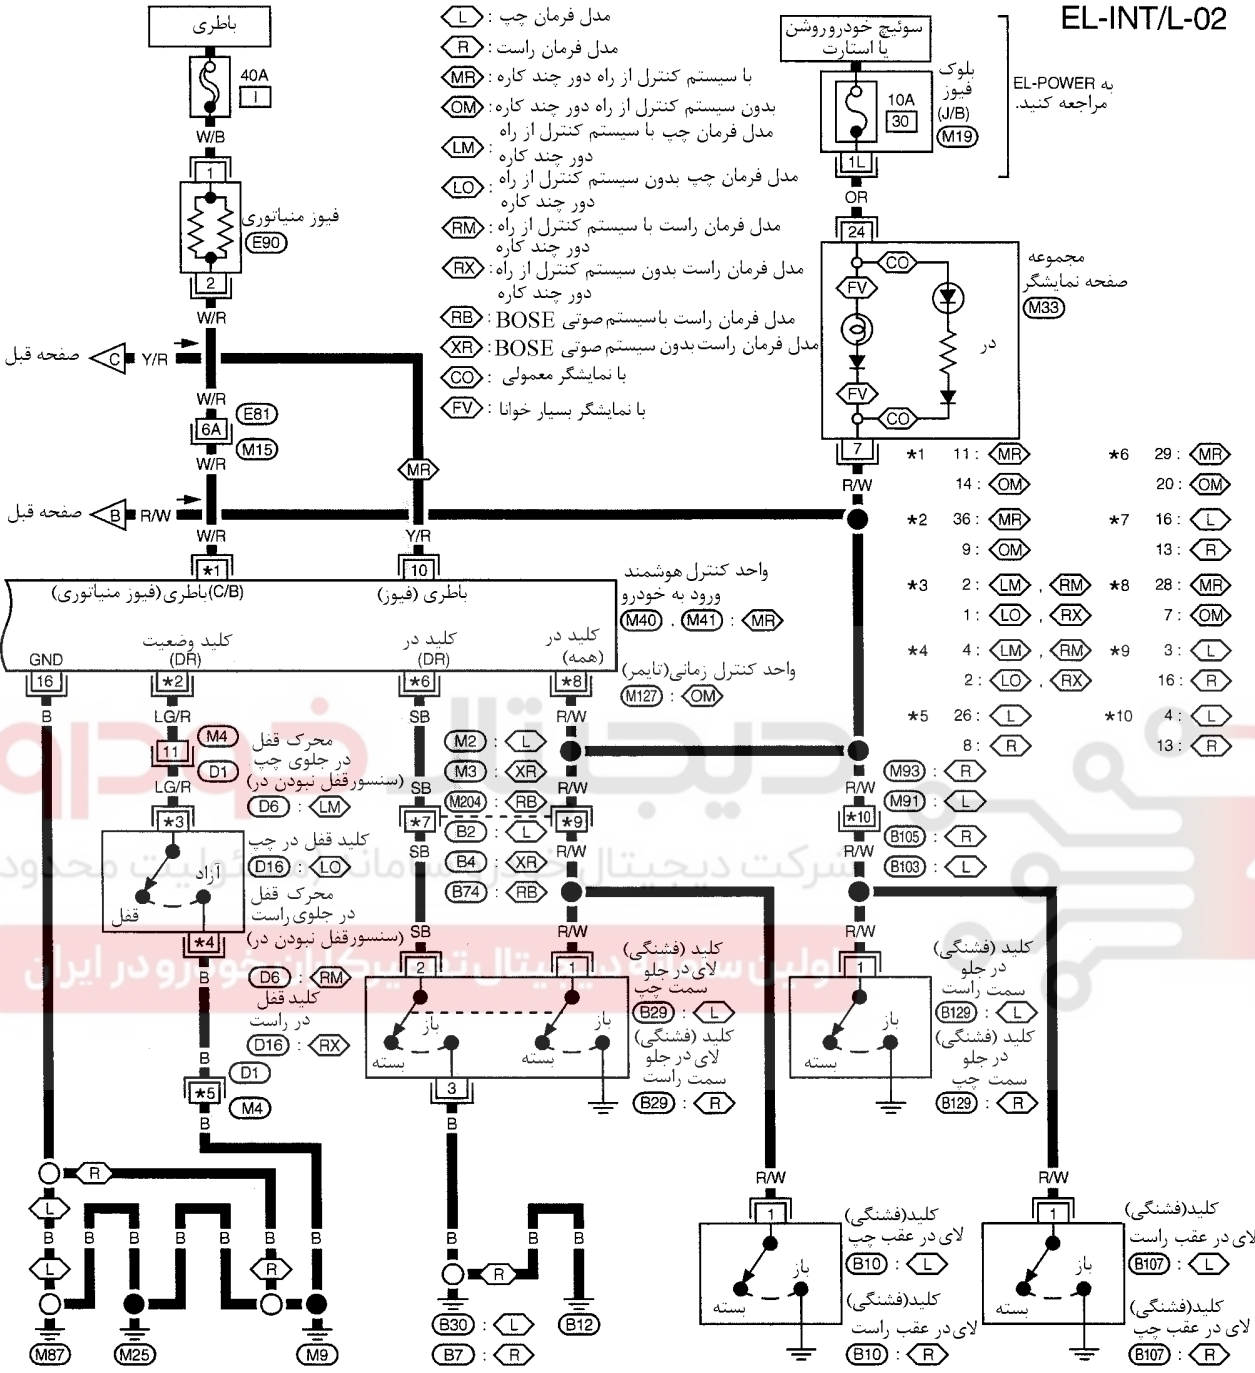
EL-INT/L-02

باطری
40A
I
W/B
1
فیوز منیاتوری
E90
2
W/R

L : مدل فرمان چپ
R : مدل فرمان راست
MR : با سیستم کنترل از راه دور چند کاره
OM : بدون سیستم کنترل از راه دور چند کاره
LM : مدل فرمان چپ با سیستم کنترل از راه دور چند کاره
LO : مدل فرمان چپ بدون سیستم کنترل از راه دور چند کاره
RM : مدل فرمان راست با سیستم کنترل از راه دور چند کاره
RX : مدل فرمان راست بدون سیستم کنترل از راه دور چند کاره
RB : مدل فرمان راست باسیستم صوتی BOSE
XR : مدل فرمان راست بدون سیستم صوتی BOSE
CO : با نمایشگر معمولی
FV : با نمایشگر بسیار خوانا

سوئیچ خودرو روشن یا استارت
بلوک فیوز (J/B)
10A
30
M19
به EL-POWER مراجعه کنید.
1L
OR
24
مجموعه صفحه نمایشگر
M33
CO
FV
در
FV
CO
7
R/W

صفحه قبل C Y/R
W/R
E81
6A
M15
W/R
MR
صفحه قبل B R/W
W/R
Y/R
*1
10

*1 11 : MR
14 : OM
*2 36 : MR
9 : OM
*3 2 : LM , RM
1 : LO , RX
*4 4 : LM , RM
2 : LO , RX
*5 26 : L
8 : R
*6 29 : MR
20 : OM
*7 16 : L
13 : R
*8 28 : MR
7 : OM
*9 3 : L
16 : R
*10 4 : L
13 : R

واحد کنترل هوشمند ورود به خودرو
M40 , M41 : MR
واحد کنترل زمانی(تایمر)
M127 : OM

باطری(فیوز منیاتوری)(C/B)
باطری (فیوز)
GND
کلید وضعیت (DR)
کلید در (DR)
کلید در (همه)
16
*2
*6
*8
B
LG/R
SB
R/W
M4
11
D1
محرک قفل در جلوی چپ (سنسورقفل نبودن در)
D6 : LM
LG/R
*3
کلید قفل در چپ
D16 : LO
آزاد
قفل
محرک قفل در جلوی راست (سنسورقفل نبودن در)
*4
D6 : RM
کلید قفل در راست
D16 : RX
B
D1
*5
M4
B

M2 : L
M3 : XR
M204 : RB
B2 : L
B4 : XR
B74 : RB
SB
*7
*9
SB
R/W
SB
R/W
2
1
باز
بسته
باز
بسته
3
B
کلید (فشنگی) لای در جلو سمت چپ
B29 : L
کلید (فشنگی) لای در جلو سمت راست
B29 : R

M93 : R
M91 : L
*10
R/W
B105 : R
B103 : L
R/W
1
باز
بسته
کلید (فشنگی) لای در جلو سمت راست
B129 : L
کلید (فشنگی) لای در جلو سمت چپ
B129 : R

R
L
B
L
R
B
B
B
B
B
M87
M25
M9
R
B
B
B
B30 : L
B7 : R
B12

R/W
1
باز
بسته
کلید(فشنگی) لای در عقب چپ
B10 : L
کلید(فشنگی) لای در عقب راست
B10 : R
R/W
1
باز
بسته
کلید(فشنگی) لای در عقب راست
B107 : L
کلید(فشنگی) لای در عقب چپ
B107 : R

شرکت دیجیتال خودرو سامانه
اولین سامانه دیجیتال تعمیرکاران خودرو در ایران